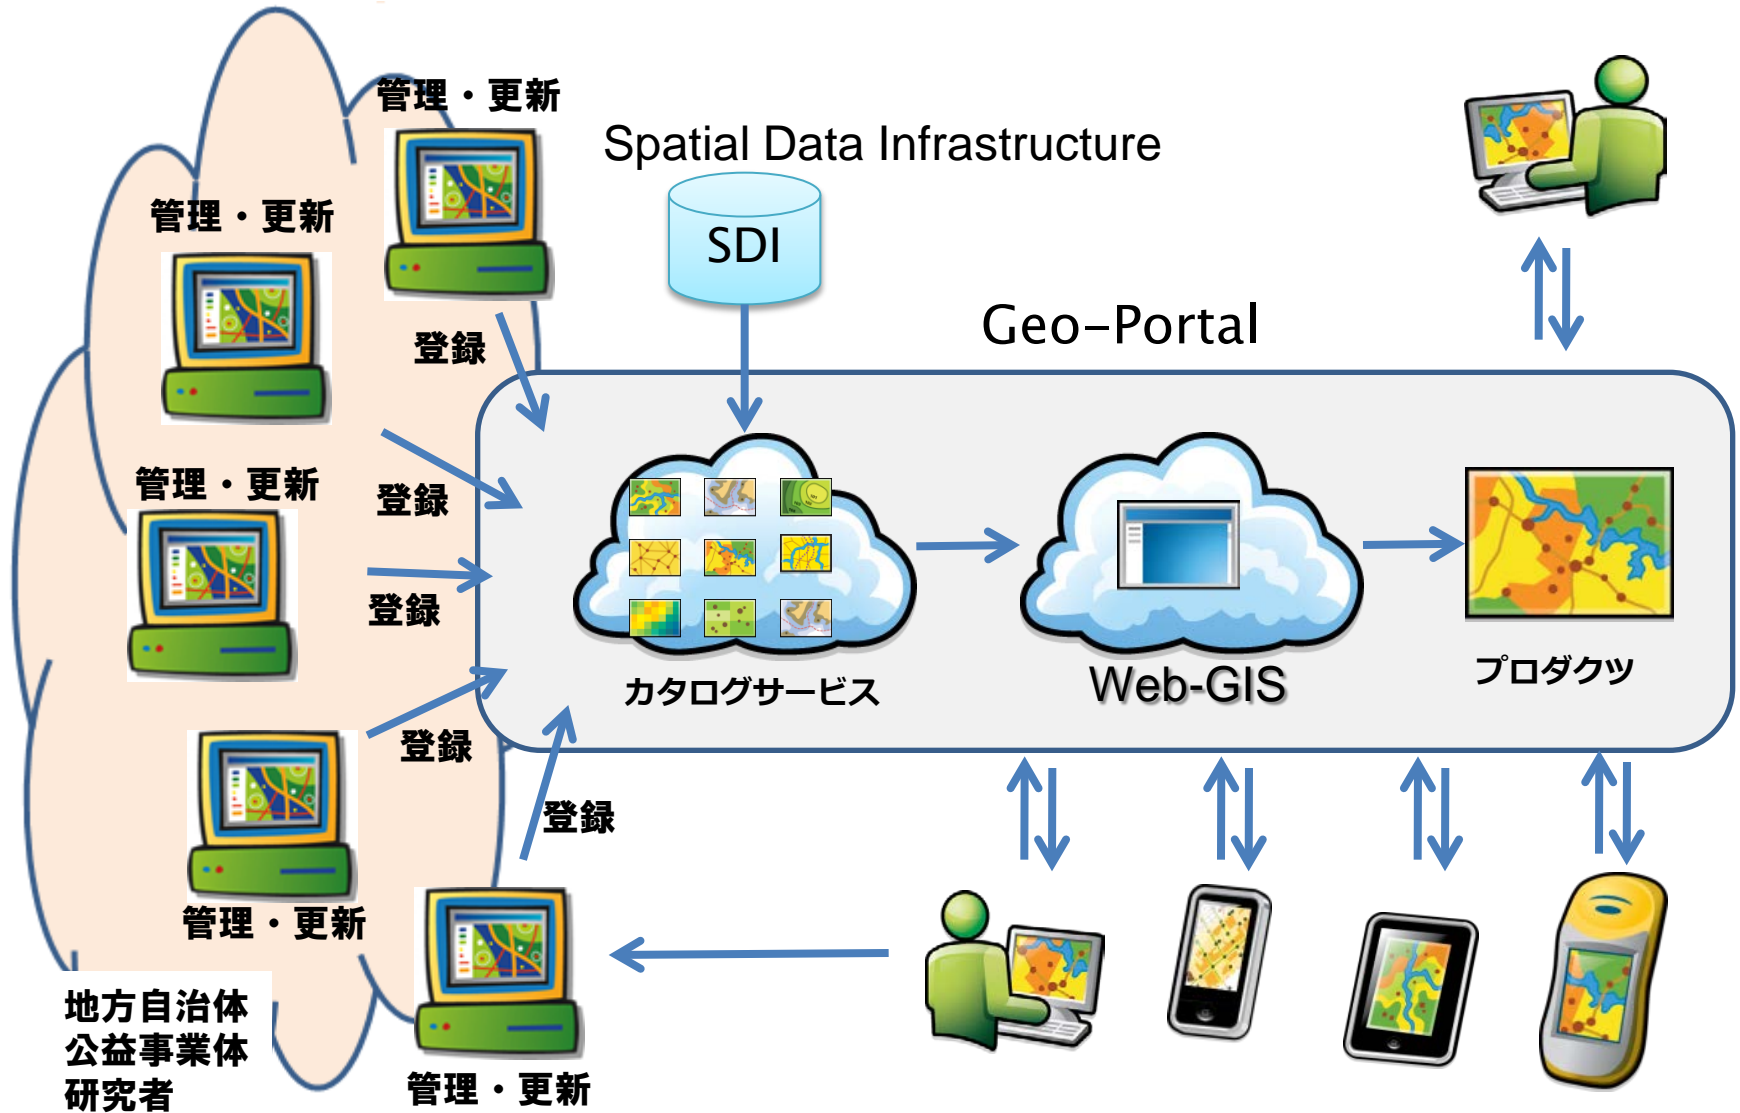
管理・更新

Spatial Data Infrastructure

管理・更新

SDI

Geo-Portal

登録

管理・更新

登録

登録

カタログサービス

Web-GIS

プロダクツ

登録

登録

管理・更新

地方自治体
公益事業体
研究者

管理・更新